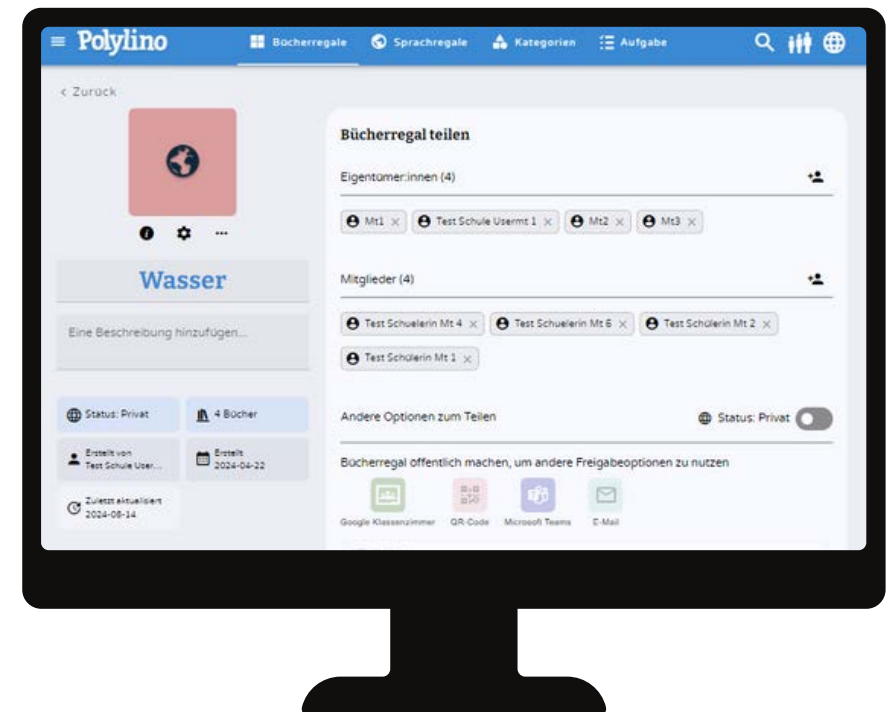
Polylino Bücherregale Sprachregale Kategorien Aufgabe

< Zurück

Wasser

Eine Beschreibung hinzufügen...

Status: Privat

4 Bücher

Erstellt von Test Schule User...

Erstellt 2024-04-22

Zuletzt aktualisiert 2024-08-14

Bücherregal teilen

Eigentümer:innen (4)

Mt1 × Test Schule Usermt 1 × Mt2 × Mt3 ×

Mitglieder (4)

Test Schuelerin Mt 4 × Test Schuelerin Mt 6 × Test Schülerin Mt 2 × Test Schülerin Mt 1 ×

Andere Optionen zum Teilen

Status: Privat

Bücherregal öffentlich machen, um andere Freigabeoptionen zu nutzen

Google Klassenzimmer QR-Code Microsoft Teams E-Mail